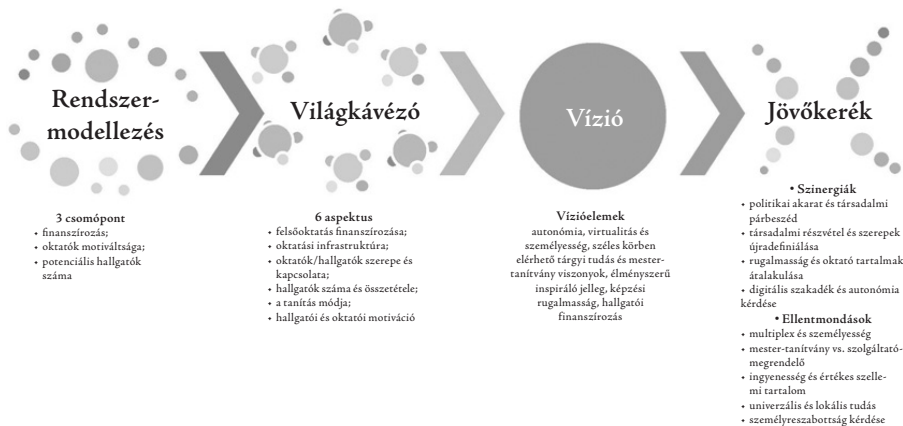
Rendszermodellezés

3 csomópont
• finanszírozás;
• oktatók motiváltsága;
• potenciális hallgatók száma

Világkávézó

6 aspektus
• felsőoktatás finanszírozása;
• oktatási infrastruktúra;
• oktatók/hallgatók szerepe és kapcsolata;
• hallgatók száma és összetétele;
• a tanítás módja;
• hallgatói és oktatói motiváció

Vízió

Vízióelemek
autonómia, virtualitás és személyesség, széles körben elérhető tárgyi tudás és mester-tanítvány viszonyok, élményszerű inspiráló jelleg, képzési rugalmasság, hallgatói finanszírozás

Jövőkerék

• Szinergiák
• politikai akarat és társadalmi párbeszéd
• társadalmi részvétel és szerepek újradefiniálása
• rugalmasság és oktató tartalmak átalakulása
• digitális szakadék és autonómia kérdése
• Ellentmondások
• multiplex és személyesség
• mester-tanítvány vs. szolgáltató-megrendelő
• ingyenesség és értékes szellemi tartalom
• univerzális és lokális tudás
• személyreszabottság kérdése